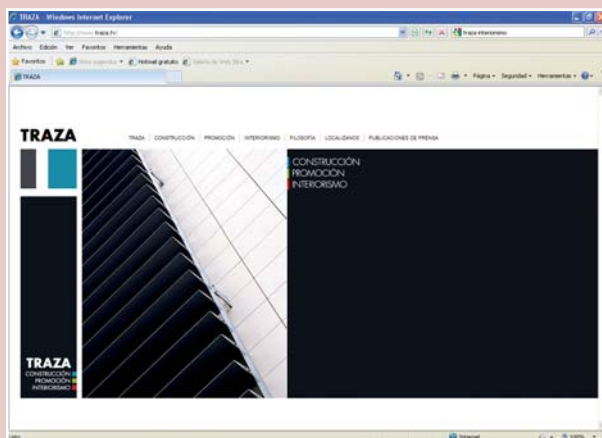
TRAZA - Windows Internet Explorer

http://www.traza.tv/

traza interiorismo

Archivo Edición Ver Favoritos Herramientas Ayuda

Favoritos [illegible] Hotmail gratuito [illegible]

TRAZA

Página • Seguridad • Herramientas •

TRAZA

TRAZA | CONSTRUCCIÓN | PROMOCIÓN | INTERIORISMO | FILOSOFÍA | LOCALIDADES | PUBLICACIONES DE PRENSA

CONSTRUCCIÓN
PROMOCIÓN
INTERIORISMO

TRAZA
CONSTRUCCIÓN
PROMOCIÓN
INTERIORISMO

Internet

100%